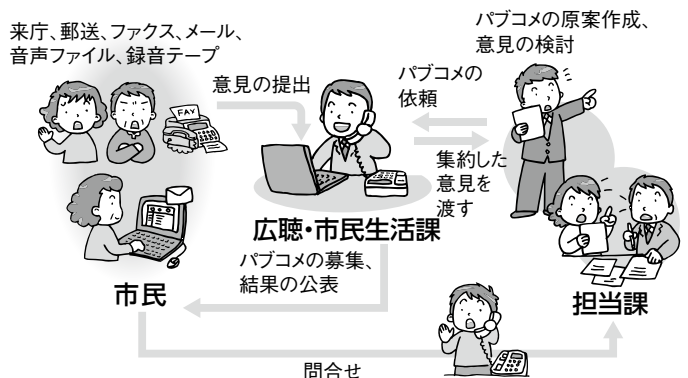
来庁、郵送、ファクス、メール、音声ファイル、録音テープ

FAX

意見の提出

パブコメの原案作成、意見の検討

パブコメの依頼

集約した意見を渡す

広聴・市民生活課

パブコメの募集、結果の公表

市民

担当課

問合せ